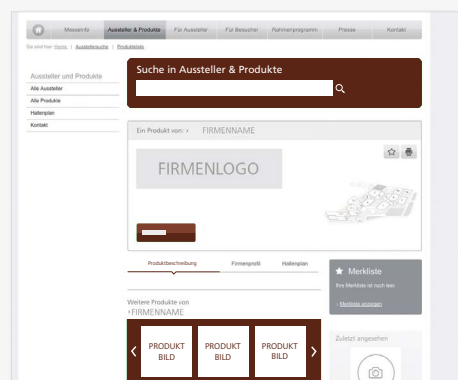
Messeinfo | Aussteller & Produkte | Für Aussteller | Für Besucher | Rahmenprogramm | Presse | Kontakt

Sie sind hier: Home | Ausstellersuche | Produktdetails

Aussteller und Produkte
Alle Aussteller
Alle Produkte
Hallenplan
Kontakt

Suche in Aussteller & Produkte

Ein Produkt von: › FIRMENNAME

FIRMENLOGO

Produktbeschreibung | Firmenprofil | Hallenplan

Merkliste
Ihre Merkliste ist noch leer.
› Merkliste anzeigen

Weitere Produkte von
›FIRMENNAME

PRODUKT BILD
PRODUKT BILD
PRODUKT BILD

Zuletzt angesehen